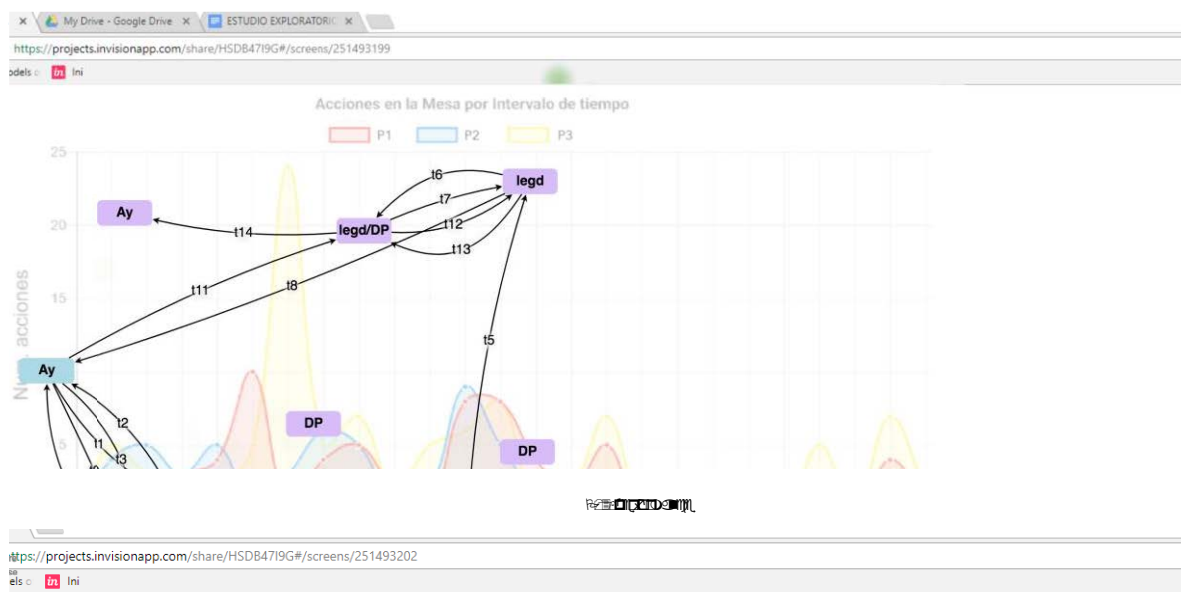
My Drive - Google Drive
ESTUDIO EXPLORATORI
https://projects.invisionapp.com/share/HSDB47I9G#/screens/251493199
odels
Ini

Acciones en la Mesa por Intervalo de tiempo
P1 P2 P3
25
20
15
5
N° acciones

legd
t6
t7
Ay
t14
legd/DP
t12
t13
t11
t8
t5
Ay
t2
t1
t3
DP
DP

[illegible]

ttps://projects.invisionapp.com/share/HSDB47I9G#/screens/251493202
els
Ini